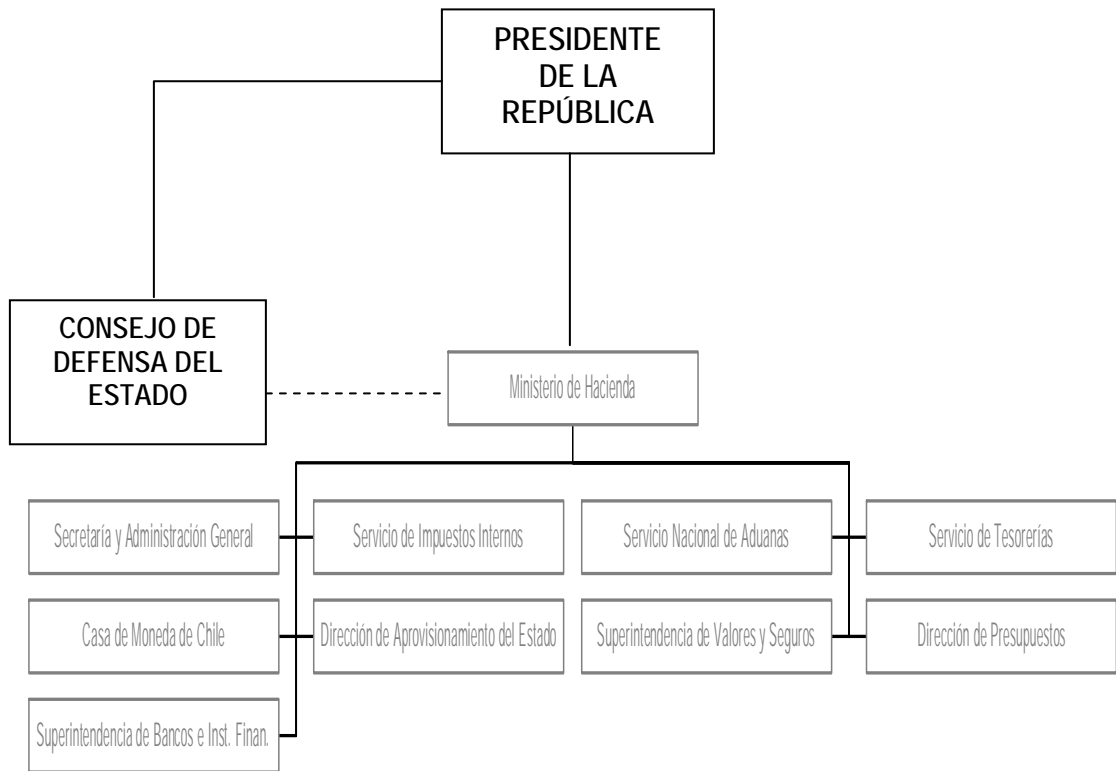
PRESIDENTE DE LA REPÚBLICA

CONSEJO DE DEFENSA DEL ESTADO

Ministerio de Hacienda

Secretaría y Administración General

Servicio de Impuestos Internos

Servicio Nacional de Aduanas

Servicio de Tesorerías

Casa de Moneda de Chile

Dirección de Aprovisionamiento del Estado

Superintendencia de Valores y Seguros

Dirección de Presupuestos

Superintendencia de Bancos e Inst. Finan.